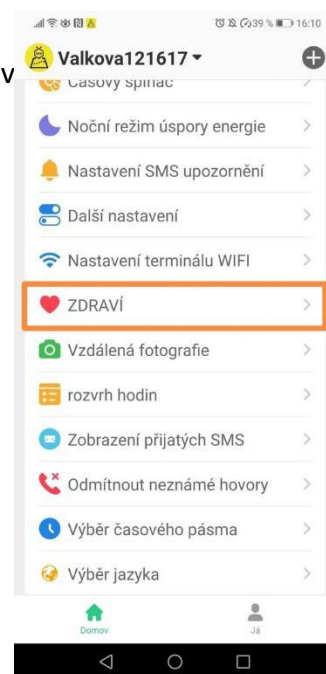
39 % 16:10

Valkova121617

V

Časový spínač

Noční režim úspory energie

Nastavení SMS upozornění

Další nastavení

Nastavení terminálu WIFI

ZDRAVÍ

Vzdálená fotografie

rozvrh hodin

Zobrazení přijatých SMS

Odmítnout neznámé hovory

Výběr časového pásma

Výběr jazyka

Domov

Já